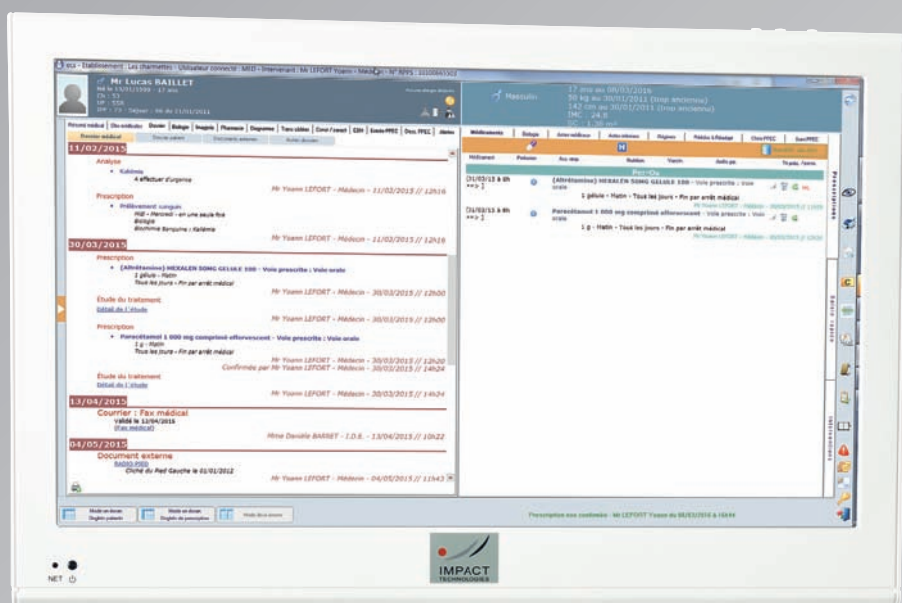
Mr Lucas BAILLET

Masculin

11/02/2015

Analyse

Kaliémie

A effectuer d'urgence

Mr Yoann LEFORT - Médecin - 11/02/2015 12h16

Prescription

Prélèvement sanguin

Biologie

Biochimie Sanguine : Kaliémie

Mr Yoann LEFORT - Médecin - 11/02/2015 12h16

30/03/2015

Prescription

(Afrifitamine) HEXALEN 50MG GELULE 100 - Voie prescrite : Voie orale

1 gélule - Matin

Tous les jours - Fin par arrêt médical

Mr Yoann LEFORT - Médecin - 30/03/2015 12h00

Étude du traitement

Détail de l'étude

Mr Yoann LEFORT - Médecin - 30/03/2015 12h00

Prescription

Paracétamol 1 000 mg comprimé effervescent - Voie prescrite : Voie orale

1 g - Matin

Tous les jours - Fin par arrêt médical

Mr Yoann LEFORT - Médecin - 30/03/2015 12h20

Confirmée par Mr Yoann LEFORT - Médecin - 30/03/2015 14h24

Étude du traitement

Détail de l'étude

Mr Yoann LEFORT - Médecin - 30/03/2015 14h24

13/04/2015

Courrier : Fax médical

Validé le 13/04/2015

Mme Danièle BARRET - I.D.E. - 13/04/2015 10h22

04/05/2015

Document externe

Cliché du Pied Gauche le 01/01/2012

Mr Yoann LEFORT - Médecin - 04/05/2015 11h43

Per-Os

(Afrifitamine) HEXALEN 50MG GELULE 100 - Voie prescrite : Voie orale

1 gélule - Matin - Tous les jours - Fin par arrêt médical

Paracétamol 1 000 mg comprimé effervescent - Voie prescrite : Voie orale

1 g - Matin - Tous les jours - Fin par arrêt médical

Prescription non confirmée - Mr LEFORT Yoann

Prescriptions

NET

IMPACT TECHNOLOGIES